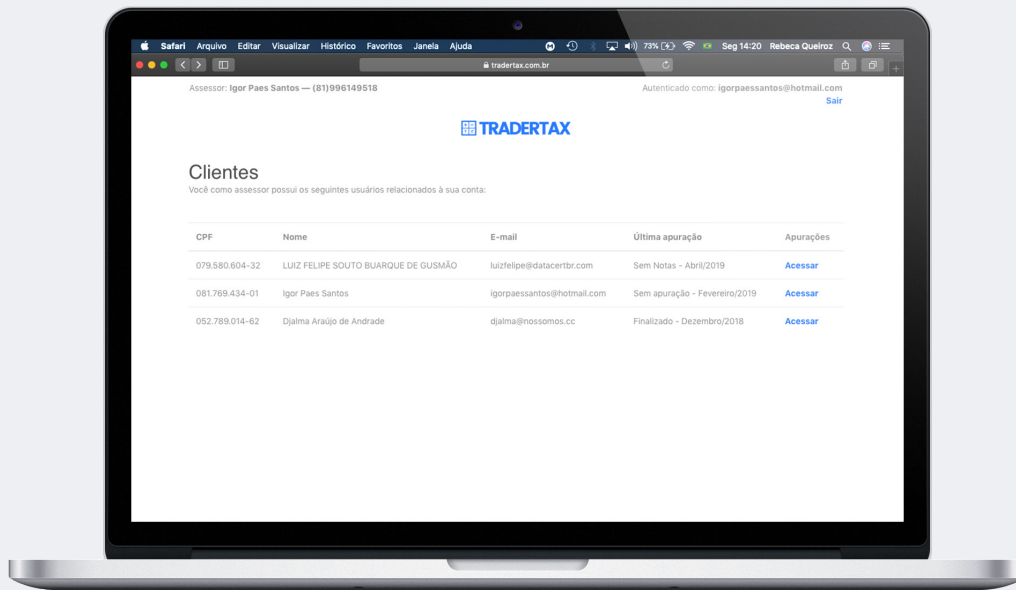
Safari Arquivo Editar Visualizar Histórico Favoritos Janela Ajuda 73% Seg 14:20 Rebeca Queiroz

tradertax.com.br

Assessor: Igor Paes Santos — (81)996149518

Autenticado como: igorpaessantos@hotmail.com
Sair

TRADERTAX

Clientes
Você como assessor possui os seguintes usuários relacionados à sua conta:

| CPF | Nome | E-mail | Última apuração | Apurações |
|---|---|---|---|---|
| 079.580.604-32 | LUIZ FELIPE SOUTO BUARQUE DE GUSMÃO | luizfelipe@datacertbr.com | Sem Notas - Abril/2019 | Acessar |
| 081.769.434-01 | Igor Paes Santos | igorpaessantos@hotmail.com | Sem apuração - Fevereiro/2019 | Acessar |
| 052.789.014-62 | Djalma Araújo de Andrade | djalma@nossomos.cc | Finalizado - Dezembro/2018 | Acessar |